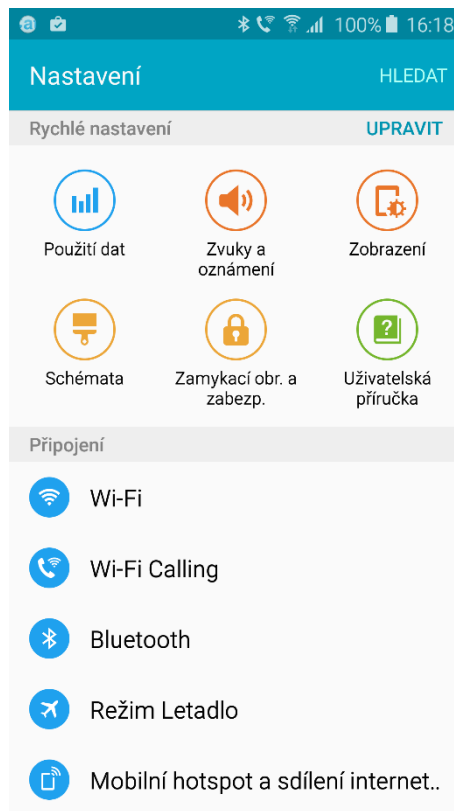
100% 16:18

Nastavení

HLEDAT

Rychlé nastavení

UPRAVIT

Použití dat

Zvuky a oznámení

Zobrazení

Schémata

Zamykací obr. a zabezp.

Uživatelská příručka

Připojení

Wi-Fi

Wi-Fi Calling

Bluetooth

Režim Letadlo

Mobilní hotspot a sdílení internet..